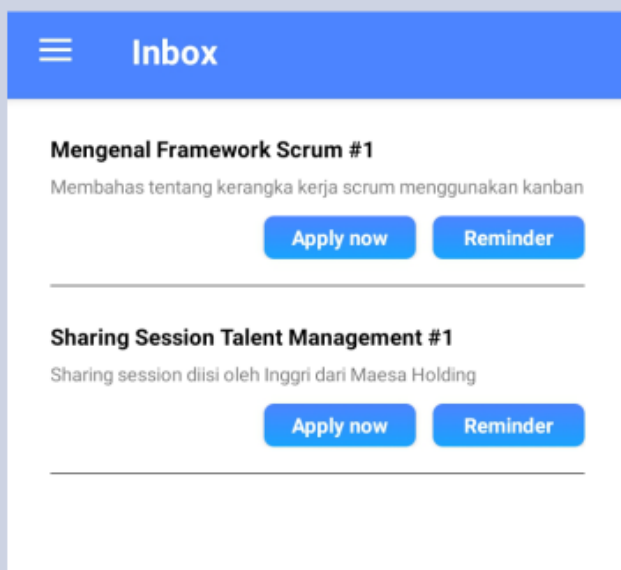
Inbox

Mengenal Framework Scrum #1

Membahas tentang kerangka kerja scrum menggunakan kanban

Apply now

Reminder

Sharing Session Talent Management #1

Sharing session diisi oleh Inggri dari Maesa Holding

Apply now

Reminder